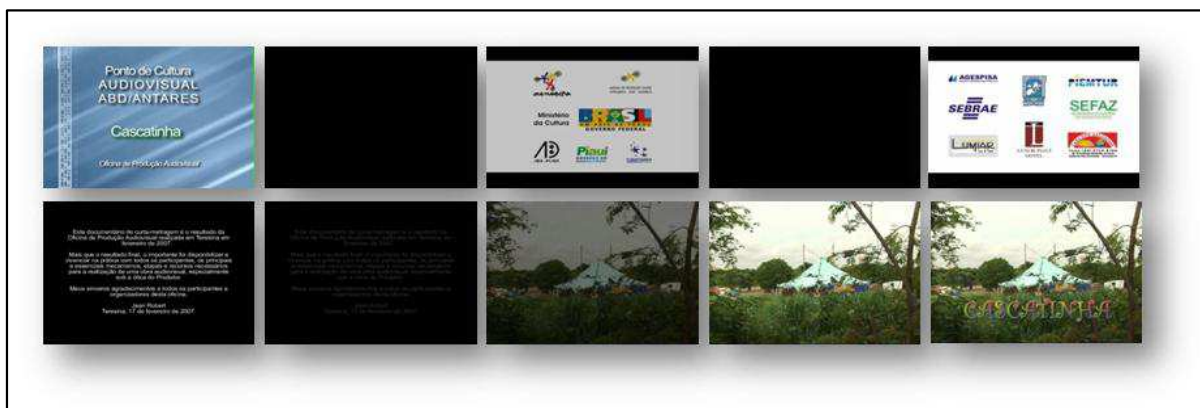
Ponto de Cultura
AUDIOVISUAL
ABD/ANTARES

Cascatinha

Oficina de Produção Audiovisual

Ministério da Cultura

BRASIL
GOVERNO FEDERAL

Piauí

AGESPISA

PIEMTUR

SEBRAE

SEFAZ

LUMIAR

Este documentário de curta-metragem é o resultado da Oficina de Produção Audiovisual realizada em Teresina em fevereiro de 2007.

Mais que o resultado final, o importante foi disponibilizar e exercitar na prática com todos os participantes, os principais e essenciais mecanismos, etapas e recursos necessários para a realização de uma obra audiovisual, especialmente sob a ótica do Produtor.

Meus sinceros agradecimentos a todos os participantes e organizadores desta oficina.

Jean Robert
Teresina, 17 de fevereiro de 2007

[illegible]

CASCATINHA